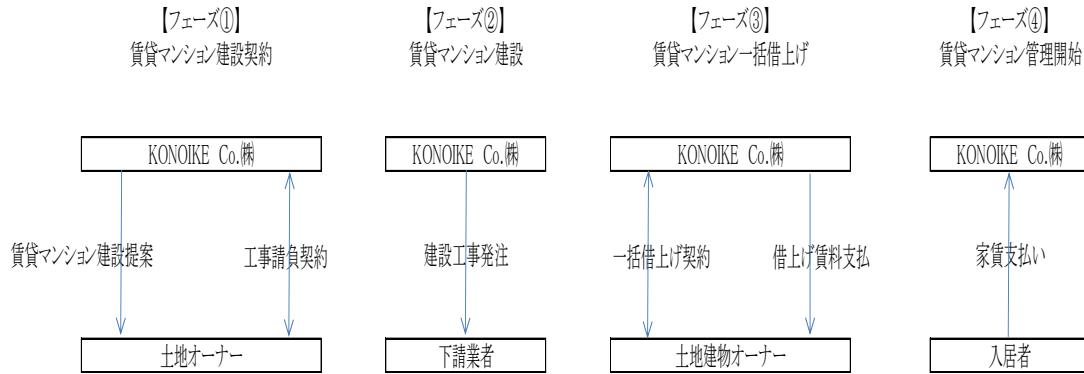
【フェーズ①】
賃貸マンション建設契約

KONOIKE Co.㈱

賃貸マンション建設提案

工事請負契約

土地オーナー

【フェーズ②】
賃貸マンション建設

KONOIKE Co.㈱

建設工事発注

下請業者

【フェーズ③】
賃貸マンション一括借上げ

KONOIKE Co.㈱

一括借上げ契約

借上げ賃料支払

土地建物オーナー

【フェーズ④】
賃貸マンション管理開始

KONOIKE Co.㈱

家賃支払い

入居者